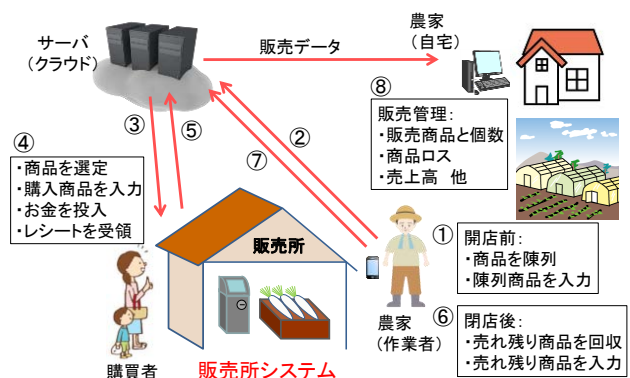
サーバ
（クラウド）

販売データ

農家
（自宅）

⑧
販売管理：
・販売商品と個数
・商品ロス
・売上高　他

③　⑤

②

⑦

④
・商品を選定
・購入商品を入力
・お金を投入
・レシートを受領

販売所

①
開店前：
・商品を陳列
・陳列商品を入力

⑥
閉店後：
・売れ残り商品を回収
・売れ残り商品を入力

農家
（作業者）

購買者

販売所システム